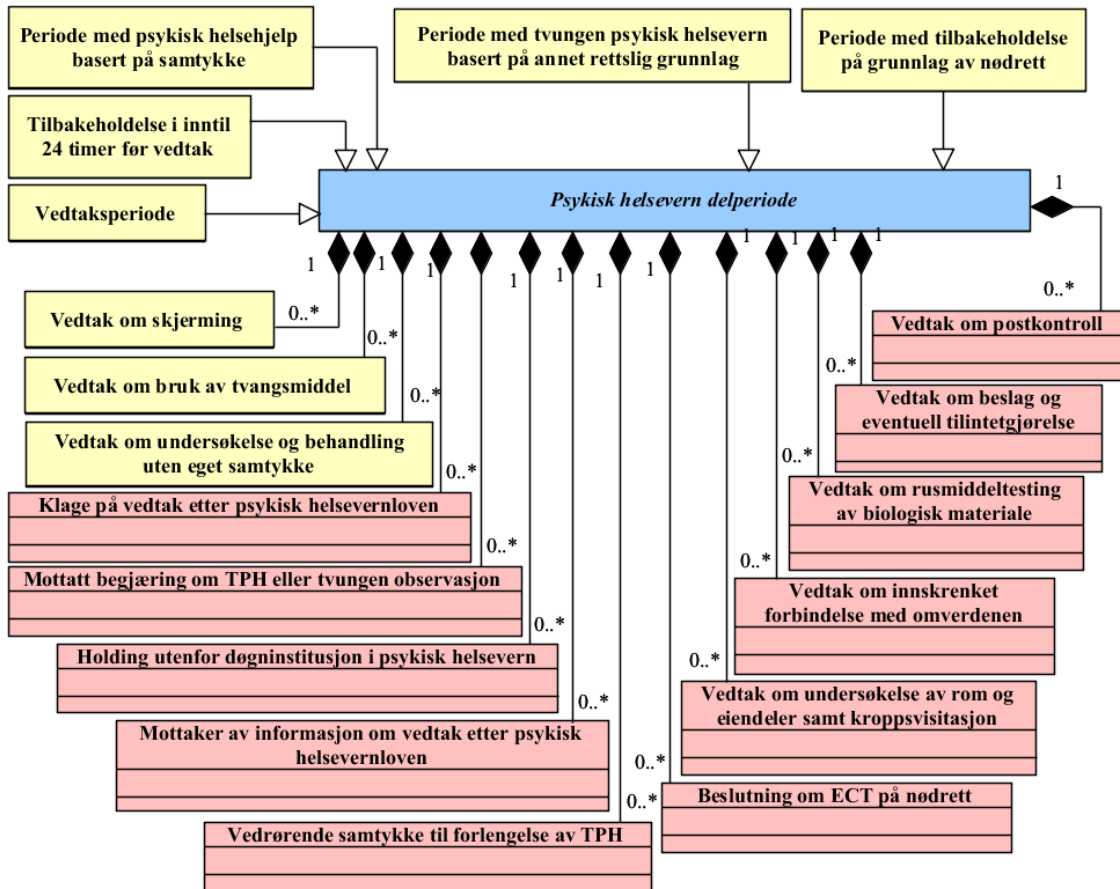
Periode med psykisk helsehjelp basert på samtykke

Periode med tvungen psykisk helsevern basert på annet rettslig grunnlag

Periode med tilbakeholdelse på grunnlag av nødrett

Tilbakeholdelse i inntil 24 timer før vedtak

Vedtaksperiode

Psykisk helsevern delperiode

1

1 1 1 1 1 1 1 1 1 1 1 1

0..*

Vedtak om skjerming

0..*

Vedtak om bruk av tvangsmiddel

0..*

Vedtak om undersøkelse og behandling uten eget samtykke

0..*

Klage på vedtak etter psykisk helsevernloven

0..*

Mottatt begjæring om TPH eller tvungen observasjon

0..*

Holding utenfor døgninstitusjon i psykisk helsevern

0..*

Mottaker av informasjon om vedtak etter psykisk helsevernloven

0..*

Vedrørende samtykke til forlengelse av TPH

0..*

Vedtak om postkontroll

0..*

Vedtak om beslag og eventuell tilintetgjørelse

0..*

Vedtak om rusmiddeltesting av biologisk materiale

0..*

Vedtak om innskrenket forbindelse med omverdenen

0..*

Vedtak om undersøkelse av rom og eiendeler samt kroppsvisitasjon

0..*

Beslutning om ECT på nødrett